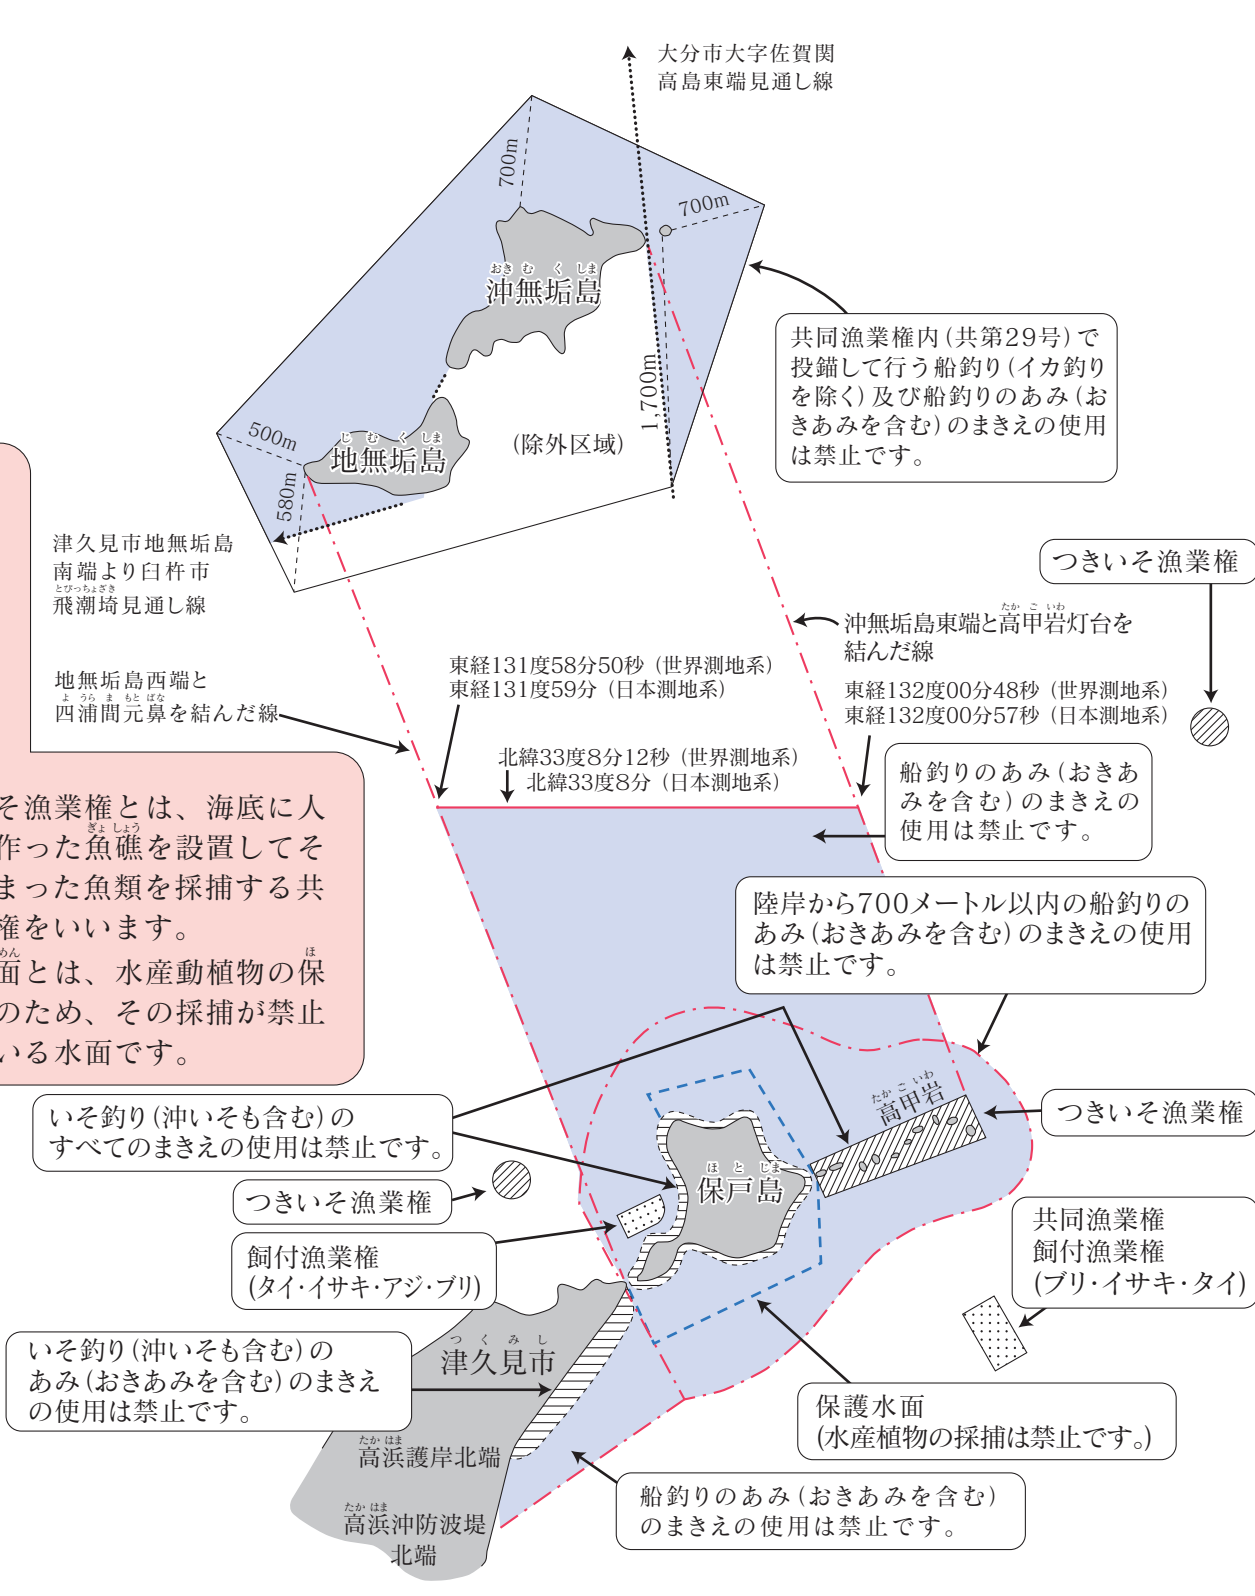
大分市大字佐賀関
高島東端見通し線

700m

700m

沖無垢島

1,700m

(除外区域)

500m

地無垢島

580m

共同漁業権内(共第29号)で投錨して行う船釣り(イカ釣りを除く)及び船釣りのあみ(おきあみを含む)のまきえの使用は禁止です。

津久見市地無垢島南端より臼杵市飛潮埼見通し線

つきいそ漁業権

沖無垢島東端と高甲岩灯台を結んだ線

地無垢島西端と四浦間元鼻を結んだ線

東経131度58分50秒 (世界測地系)
東経131度59分 (日本測地系)

東経132度00分48秒 (世界測地系)
東経132度00分57秒 (日本測地系)

北緯33度8分12秒 (世界測地系)
北緯33度8分 (日本測地系)

船釣りのあみ(おきあみを含む)のまきえの使用は禁止です。

そ漁業権とは、海底に人作った魚礁を設置してそまった魚類を採捕する共権をいいます。
面とは、水産動植物の保のため、その採捕が禁止いる水面です。

陸岸から700メートル以内の船釣りのあみ(おきあみを含む)のまきえの使用は禁止です。

高甲岩

つきいそ漁業権

いそ釣り(沖いそも含む)のすべてのまきえの使用は禁止です。

保戸島

つきいそ漁業権

共同漁業権
飼付漁業権
(ブリ・イサキ・タイ)

飼付漁業権
(タイ・イサキ・アジ・ブリ)

いそ釣り(沖いそも含む)のあみ(おきあみを含む)のまきえの使用は禁止です。

津久見市

保護水面
(水産植物の採捕は禁止です。)

高浜護岸北端

船釣りのあみ(おきあみを含む)のまきえの使用は禁止です。

高浜沖防波堤北端